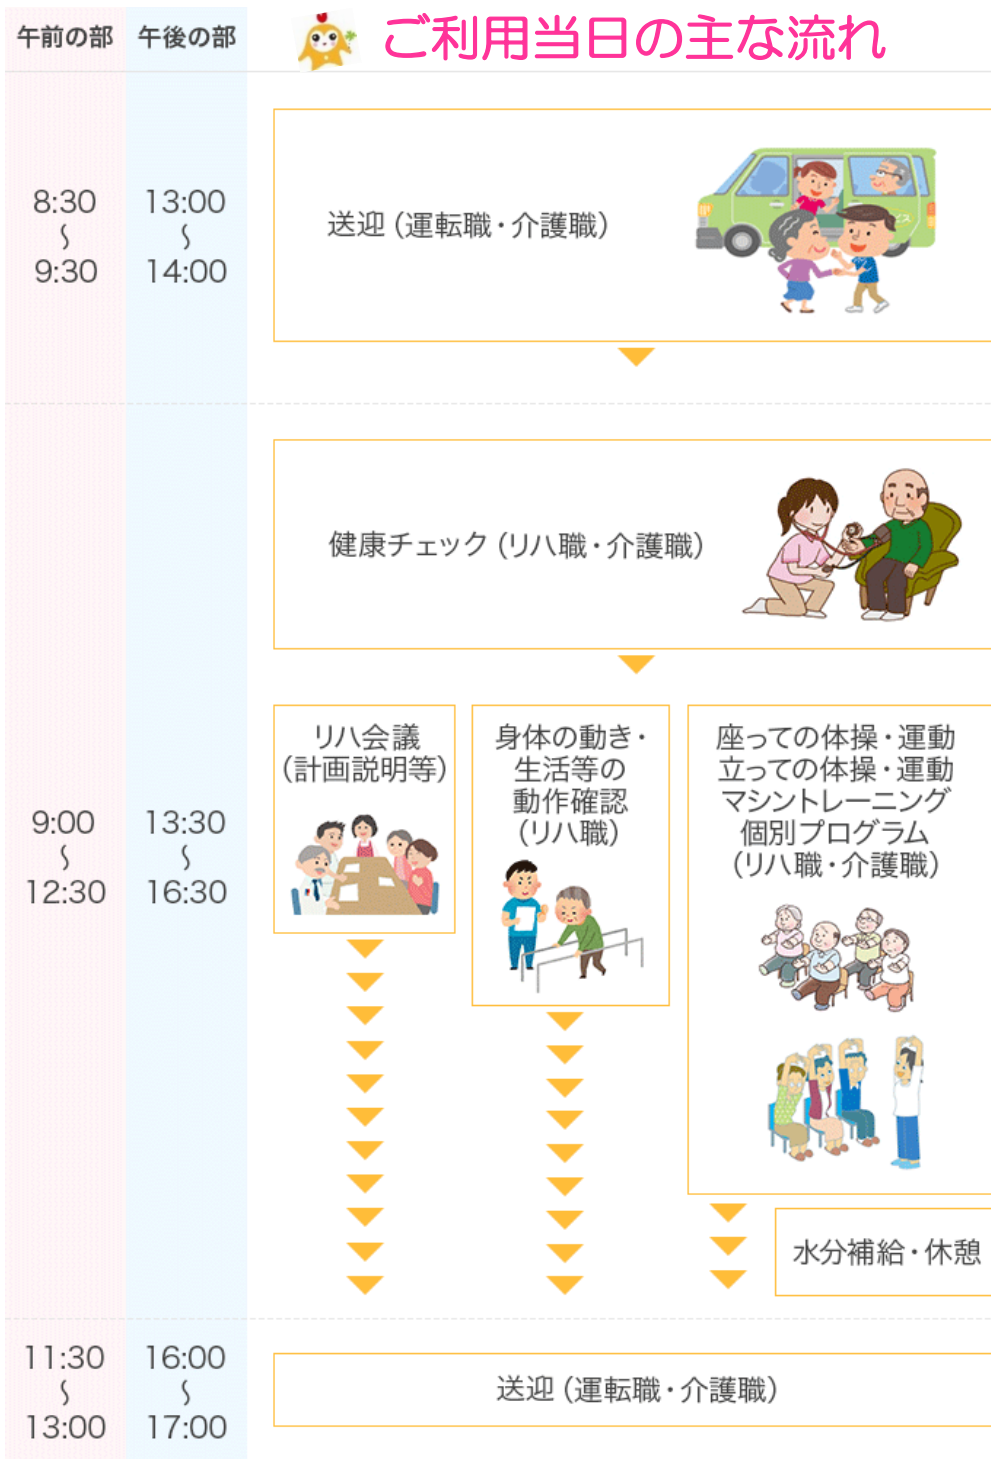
午前の部 午後の部

ご利用当日の主な流れ

| 午前の部 | 午後の部 | |
|---|---|---|
| 8:30 〜 9:30 | 13:00 〜 14:00 | 送迎（運転職・介護職） |
| | | 健康チェック（リハ職・介護職） |
| 9:00 〜 12:30 | 13:30 〜 16:30 | リハ会議（計画説明等） / 身体の動き・生活等の動作確認（リハ職） / 座っての体操・運動 立っての体操・運動 マシントレーニング 個別プログラム（リハ職・介護職） / 水分補給・休憩 |
| 11:30 〜 13:00 | 16:00 〜 17:00 | 送迎（運転職・介護職） |